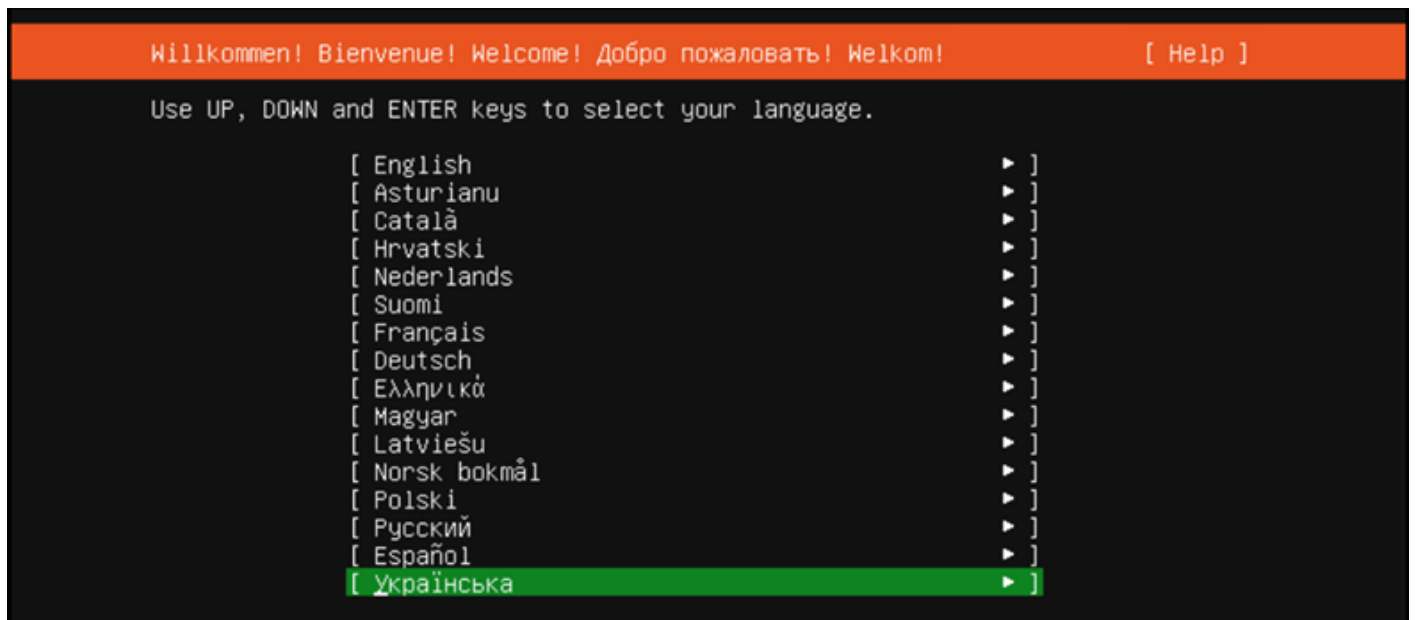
Willkommen! Bienvenue! Welcome! Добро пожаловать! Welkom! [ Help ]

Use UP, DOWN and ENTER keys to select your language.

[ English ▶ ]
[ Asturianu ▶ ]
[ Català ▶ ]
[ Hrvatski ▶ ]
[ Nederlands ▶ ]
[ Suomi ▶ ]
[ Français ▶ ]
[ Deutsch ▶ ]
[ Ελληνικά ▶ ]
[ Magyar ▶ ]
[ Latviešu ▶ ]
[ Norsk bokmål ▶ ]
[ Polski ▶ ]
[ Русский ▶ ]
[ Español ▶ ]
[ Українська ▶ ]